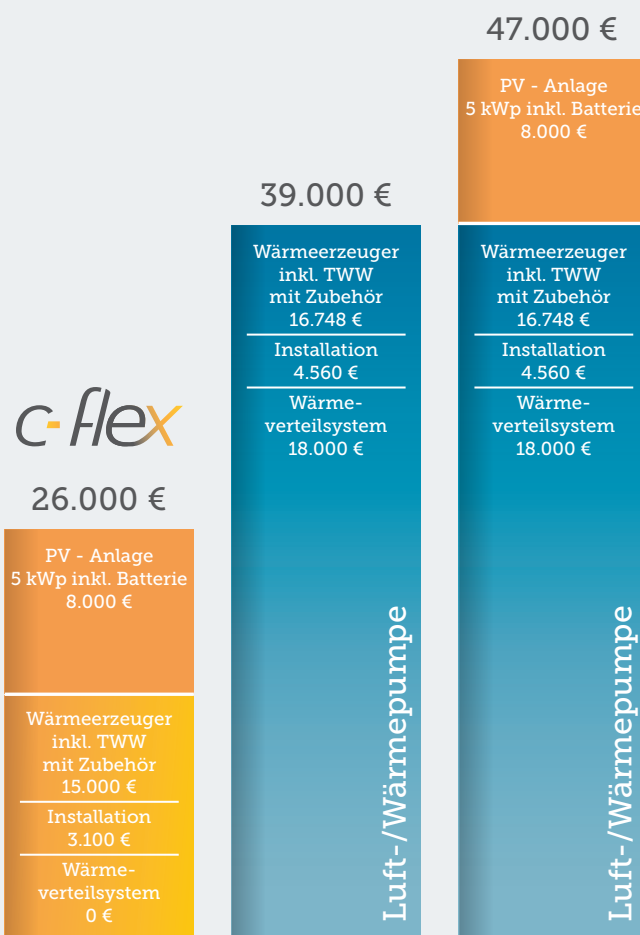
c-flex

26.000 €

PV - Anlage
5 kWp inkl. Batterie
8.000 €

Wärmeerzeuger
inkl. TWW
mit Zubehör
15.000 €

Installation
3.100 €

Wärmeverteilsystem
0 €

39.000 €

Wärmeerzeuger
inkl. TWW
mit Zubehör
16.748 €

Installation
4.560 €

Wärmeverteilsystem
18.000 €

Luft-/Wärmepumpe

47.000 €

PV - Anlage
5 kWp inkl. Batterie
8.000 €

Wärmeerzeuger
inkl. TWW
mit Zubehör
16.748 €

Installation
4.560 €

Wärmeverteilsystem
18.000 €

Luft-/Wärmepumpe